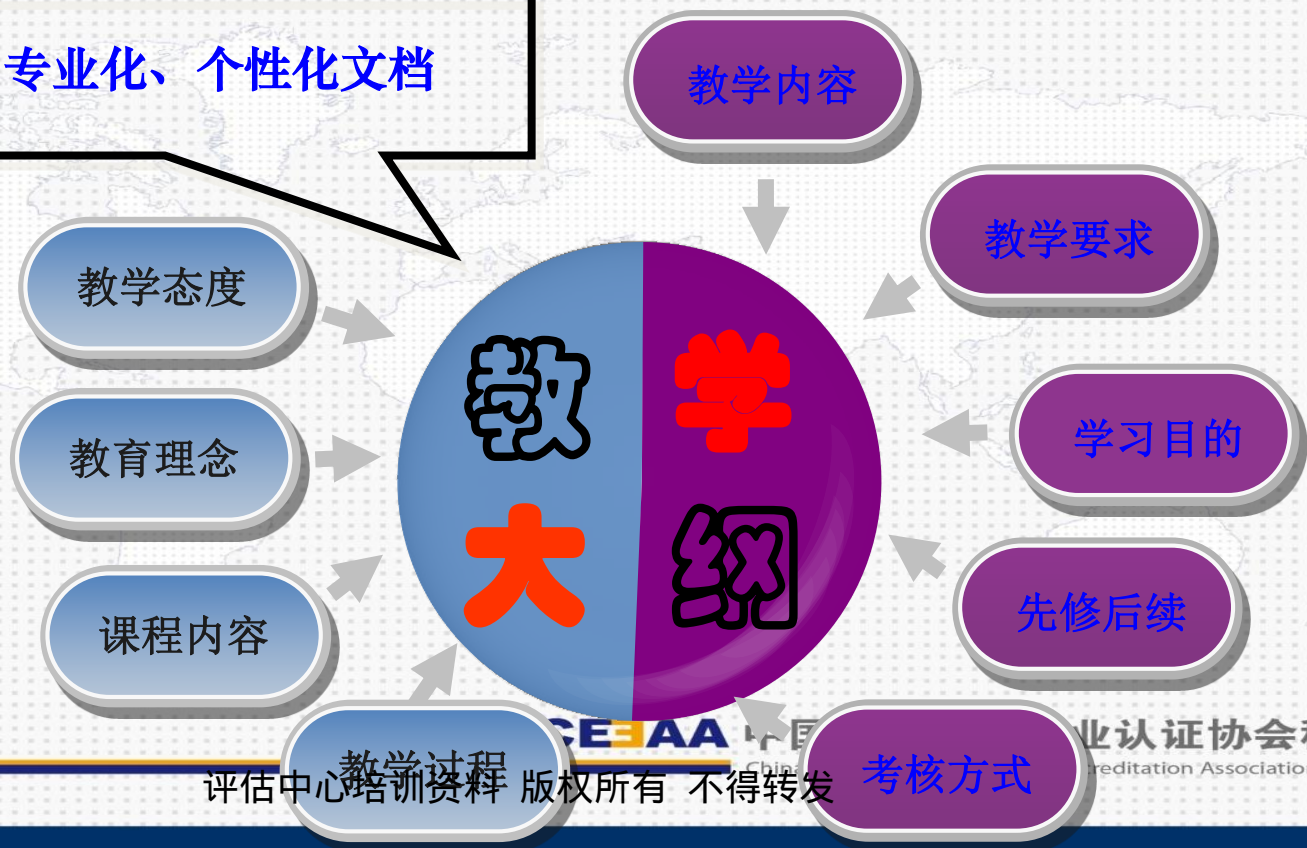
专业化、个性化文档

教学内容

教学要求

教学态度

教 学
大 纲

学习目的

教育理念

先修后续

课程内容

教学过程

CEEAA 中国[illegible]业认证协会

China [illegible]reditation Associatio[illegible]

评估中心培训资料 版权所有 不得转发

考核方式